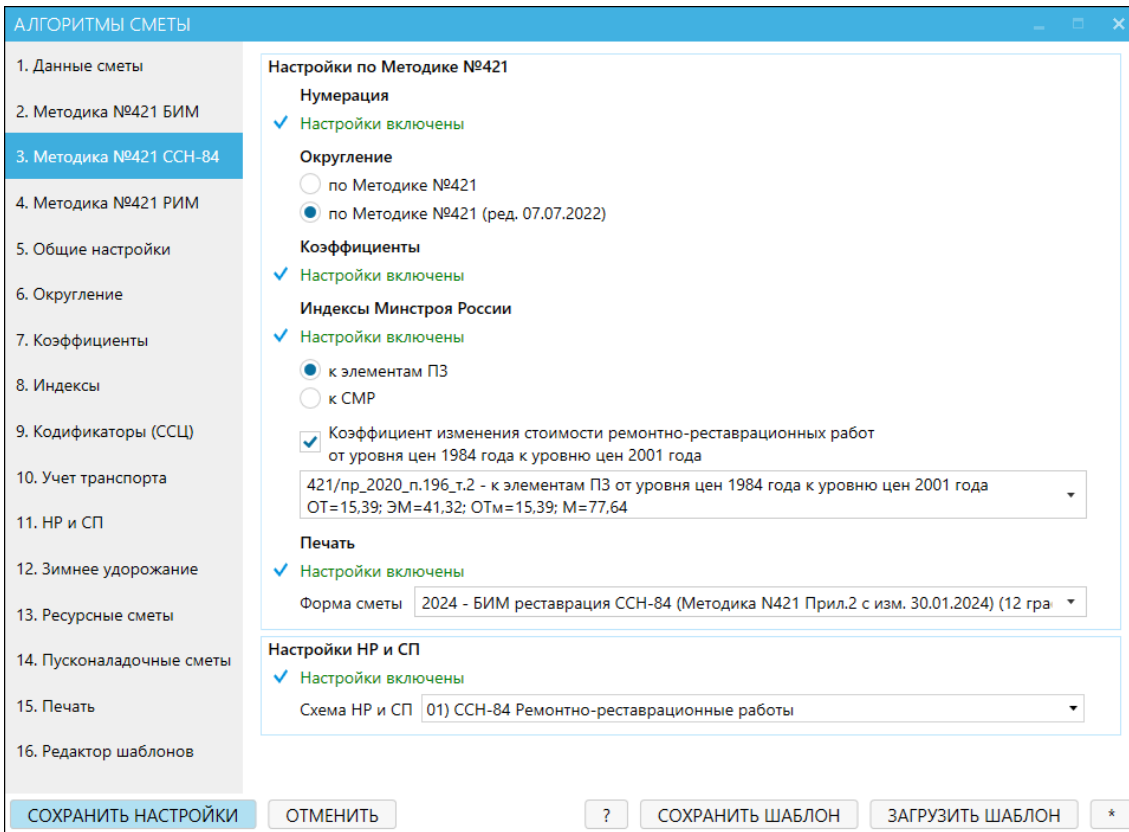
АЛГОРИТМЫ СМЕТЫ

1. Данные сметы
2. Методика №421 БИМ
3. Методика №421 ССН-84
4. Методика №421 РИМ
5. Общие настройки
6. Округление
7. Коэффициенты
8. Индексы
9. Кодификаторы (ССЦ)
10. Учет транспорта
11. НР и СП
12. Зимнее удорожание
13. Ресурсные сметы
14. Пусконаладочные сметы
15. Печать
16. Редактор шаблонов

Настройки по Методике №421

Нумерация
✓ Настройки включены

Округление
по Методике №421
по Методике №421 (ред. 07.07.2022)

Коэффициенты
✓ Настройки включены

Индексы Минстроя России
✓ Настройки включены
к элементам ПЗ
к СМР
Коэффициент изменения стоимости ремонтно-реставрационных работ от уровня цен 1984 года к уровню цен 2001 года
421/пр_2020_п.196_т.2 - к элементам ПЗ от уровня цен 1984 года к уровню цен 2001 года ОТ=15,39; ЭМ=41,32; ОТм=15,39; М=77,64

Печать
✓ Настройки включены
Форма сметы 2024 - БИМ реставрация ССН-84 (Методика N421 Прил.2 с изм. 30.01.2024) (12 гра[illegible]

Настройки НР и СП
✓ Настройки включены
Схема НР и СП 01) ССН-84 Ремонтно-реставрационные работы

СОХРАНИТЬ НАСТРОЙКИ ОТМЕНИТЬ ? СОХРАНИТЬ ШАБЛОН ЗАГРУЗИТЬ ШАБЛОН *